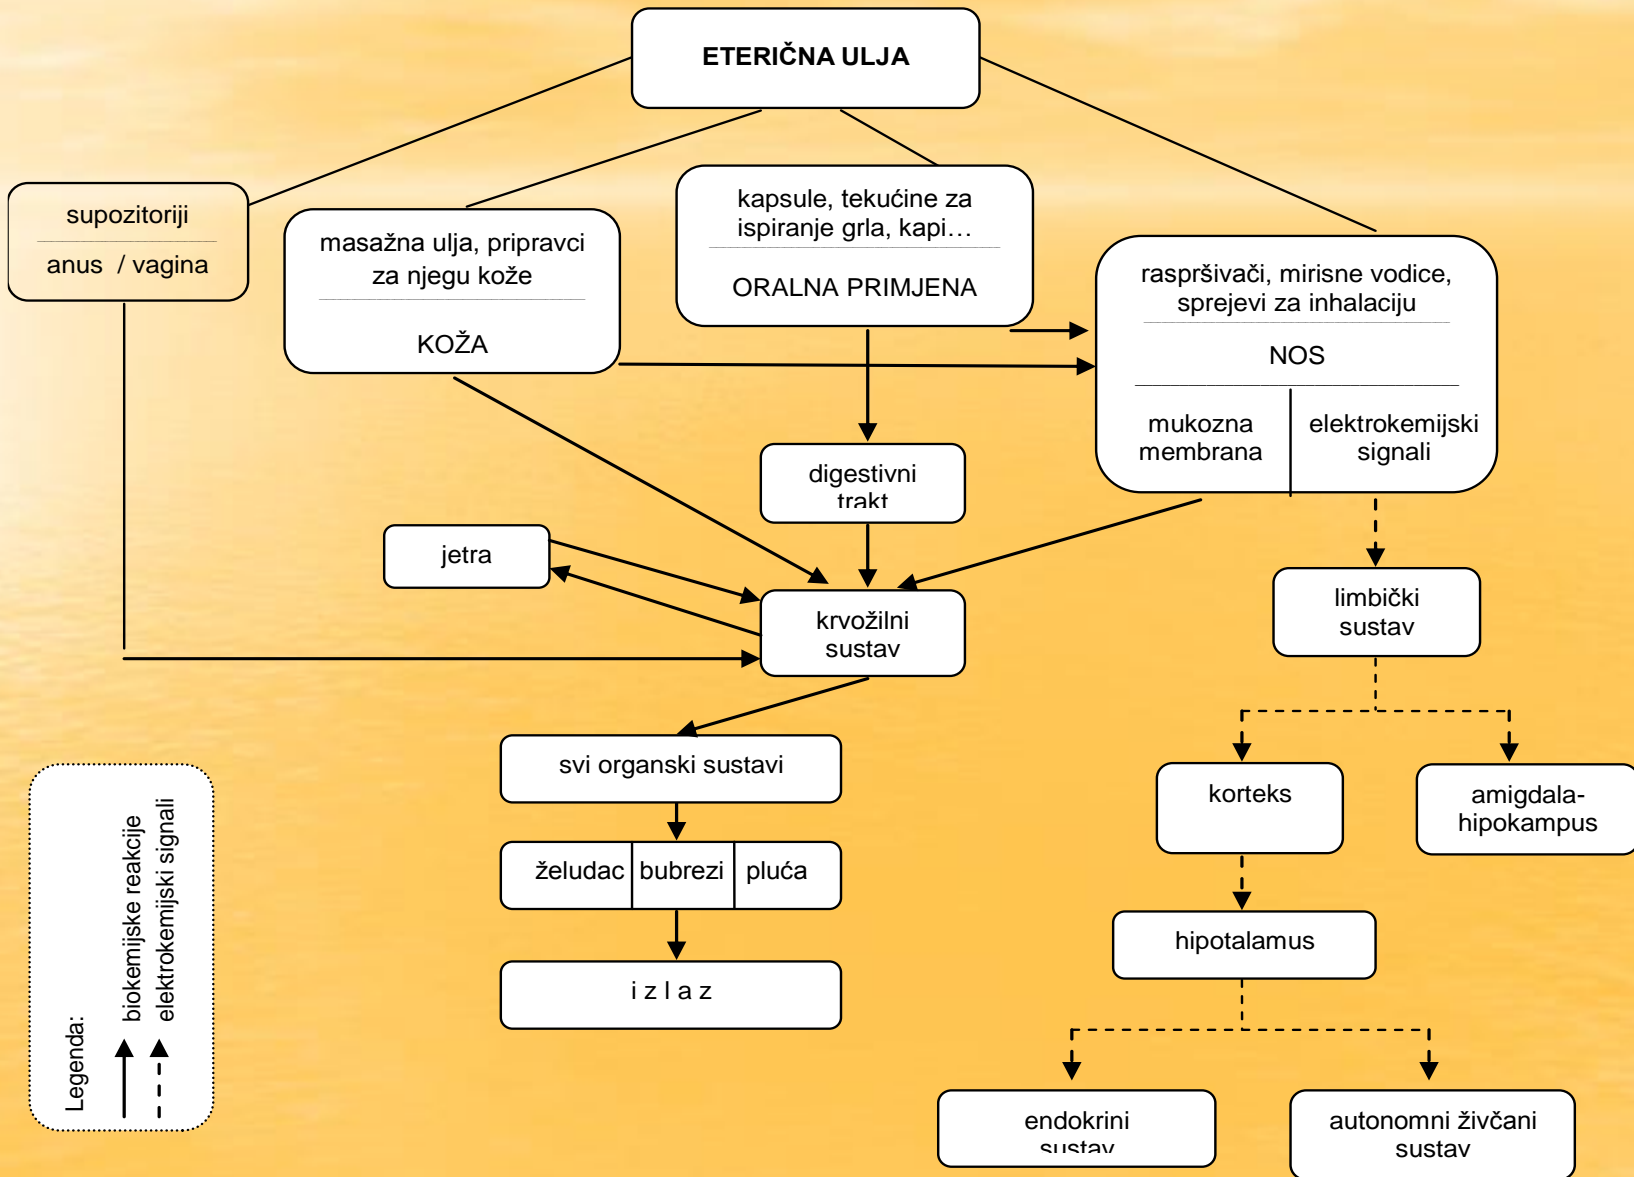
ETERIČNA ULJA

supozitoriji

anus / vagina

masažna ulja, pripravci za njegu kože

KOŽA

kapsule, tekućine za ispiranje grla, kapi…

ORALNA PRIMJENA

raspršivači, mirisne vodice, sprejevi za inhalaciju

NOS

mukozna membrana

elektrokemijski signali

digestivni trakt

jetra

krvožilni sustav

limbički sustav

svi organski sustavi

želudac | bubrezi | pluća

i z l a z

korteks

amigdala-hipokampus

hipotalamus

endokrini sustav

autonomni živčani sustav

Legenda:

biokemijske reakcije

elektrokemijski signali